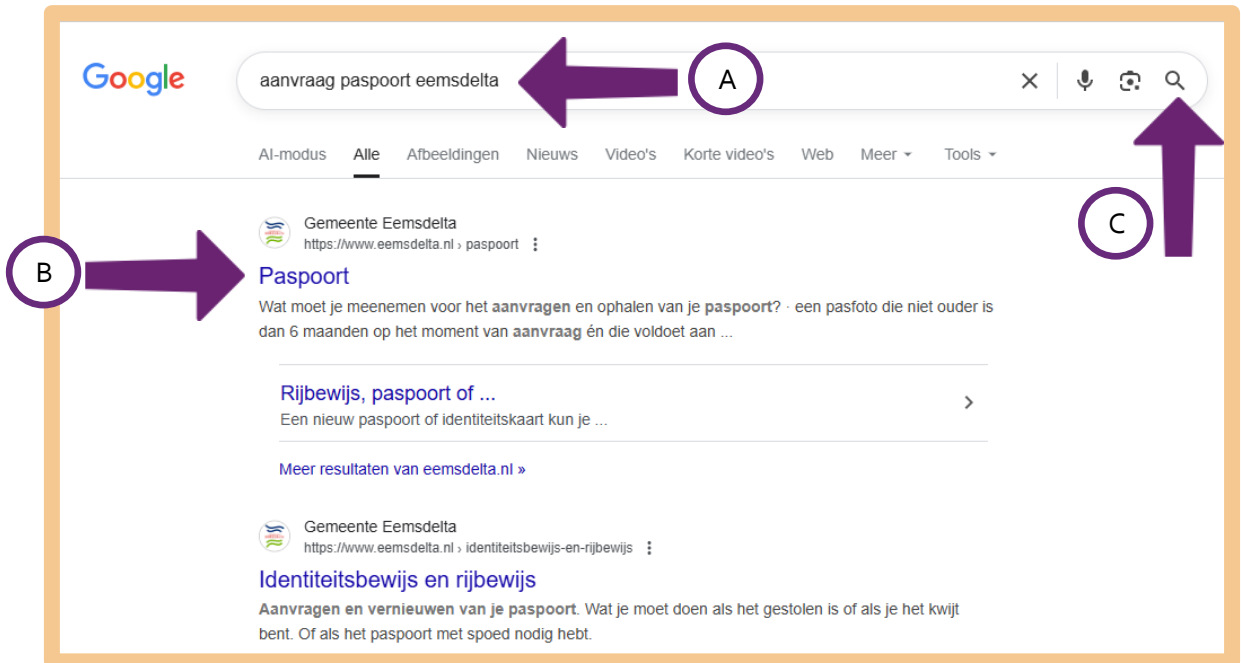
Google

aanvraag paspoort eemsdelta

A

AI-modus Alle Afbeeldingen Nieuws Video's Korte video's Web Meer Tools

C

Gemeente Eemsdelta
https://www.eemsdelta.nl › paspoort

B

Paspoort

Wat moet je meenemen voor het **aanvragen** en ophalen van je **paspoort**? · een pasfoto die niet ouder is dan 6 maanden op het moment van **aanvraag** én die voldoet aan ...

Rijbewijs, paspoort of ...
Een nieuw paspoort of identiteitskaart kun je ...

Meer resultaten van eemsdelta.nl »

Gemeente Eemsdelta
https://www.eemsdelta.nl › identiteitsbewijs-en-rijbewijs

Identiteitsbewijs en rijbewijs

**Aanvragen en vernieuwen van je paspoort**. Wat je moet doen als het gestolen is of als je het kwijt bent. Of als het paspoort met spoed nodig hebt.